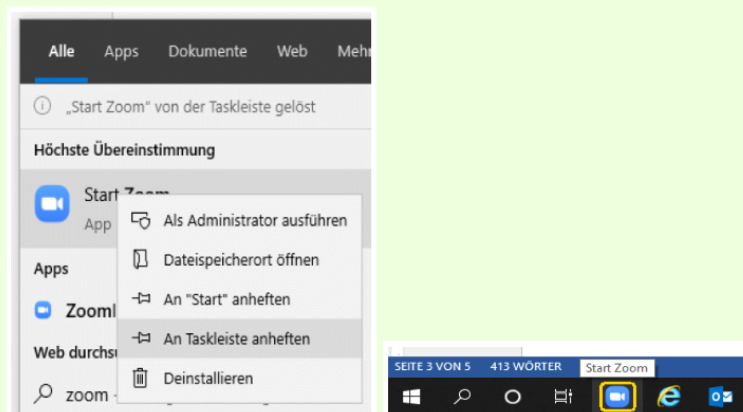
Alle Apps Dokumente Web Mehr

„Start Zoom" von der Taskleiste gelöst

Höchste Übereinstimmung

Start Zoom
App

Als Administrator ausführen
Dateispeicherort öffnen
An "Start" anheften
An Taskleiste anheften
Deinstallieren

Apps

Zooml

Web durchs

zoom

SEITE 3 VON 5 413 WÖRTER Start Zoom